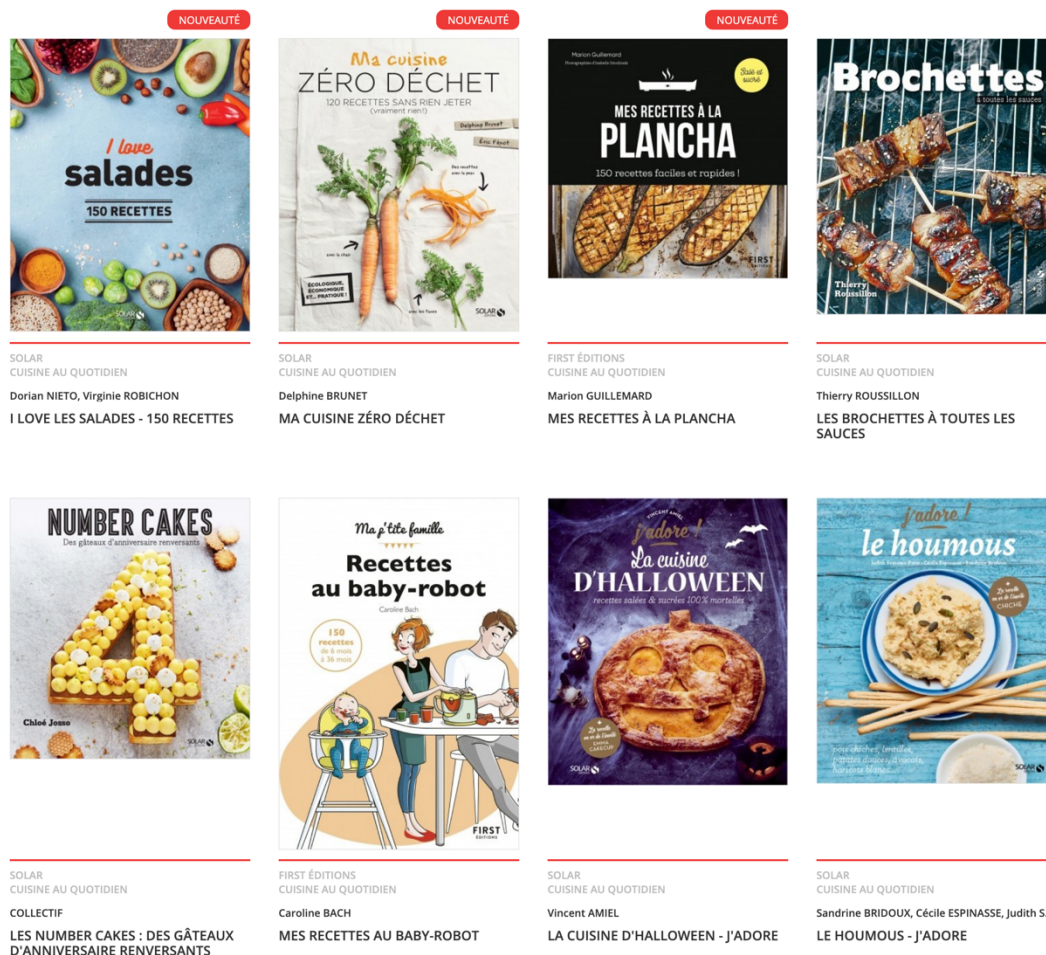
NOUVEAUTÉ

I love salades
150 RECETTES
SOLAR

SOLAR
CUISINE AU QUOTIDIEN
Dorian NIETO, Virginie ROBICHON
I LOVE LES SALADES - 150 RECETTES

NOUVEAUTÉ

Ma cuisine ZÉRO DÉCHET
120 RECETTES SANS RIEN JETER (vraiment rien!)
Delphine Brunet
Éric Fénot
ÉCOLOGIQUE, ÉCONOMIQUE ET... PRATIQUE !
SOLAR

SOLAR
CUISINE AU QUOTIDIEN
Delphine BRUNET
MA CUISINE ZÉRO DÉCHET

NOUVEAUTÉ

Marion Guillemard
MES RECETTES À LA PLANCHA
150 recettes faciles et rapides !
Salé et sucré
FIRST

FIRST ÉDITIONS
CUISINE AU QUOTIDIEN
Marion GUILLEMARD
MES RECETTES À LA PLANCHA

Brochettes
à toutes les sauces
Thierry Roussillon

SOLAR
CUISINE AU QUOTIDIEN
Thierry ROUSSILLON
LES BROCHETTES À TOUTES LES SAUCES

NUMBER CAKES
Des gâteaux d'anniversaire renversants
Chloé Josso
SOLAR

SOLAR
CUISINE AU QUOTIDIEN
COLLECTIF
LES NUMBER CAKES : DES GÂTEAUX D'ANNIVERSAIRE RENVERSANTS

Ma p'tite famille
Recettes au baby-robot
Caroline Bach
150 recettes de 6 mois à 36 mois
FIRST ÉDITIONS

FIRST ÉDITIONS
CUISINE AU QUOTIDIEN
Caroline BACH
MES RECETTES AU BABY-ROBOT

VINCENT AMIEL
j'adore !
La cuisine D'HALLOWEEN
recettes salées & sucrées 100% mortelles
SOLAR

SOLAR
CUISINE AU QUOTIDIEN
Vincent AMIEL
LA CUISINE D'HALLOWEEN - J'ADORE

j'adore !
le houmous
CHICHE
pois chiches, lentilles, patates douces, avocats, haricots blancs...
SOLAR

SOLAR
CUISINE AU QUOTIDIEN
Sandrine BRIDOUX, Cécile ESPINASSE, Judith S
LE HOUMOUS - J'ADORE